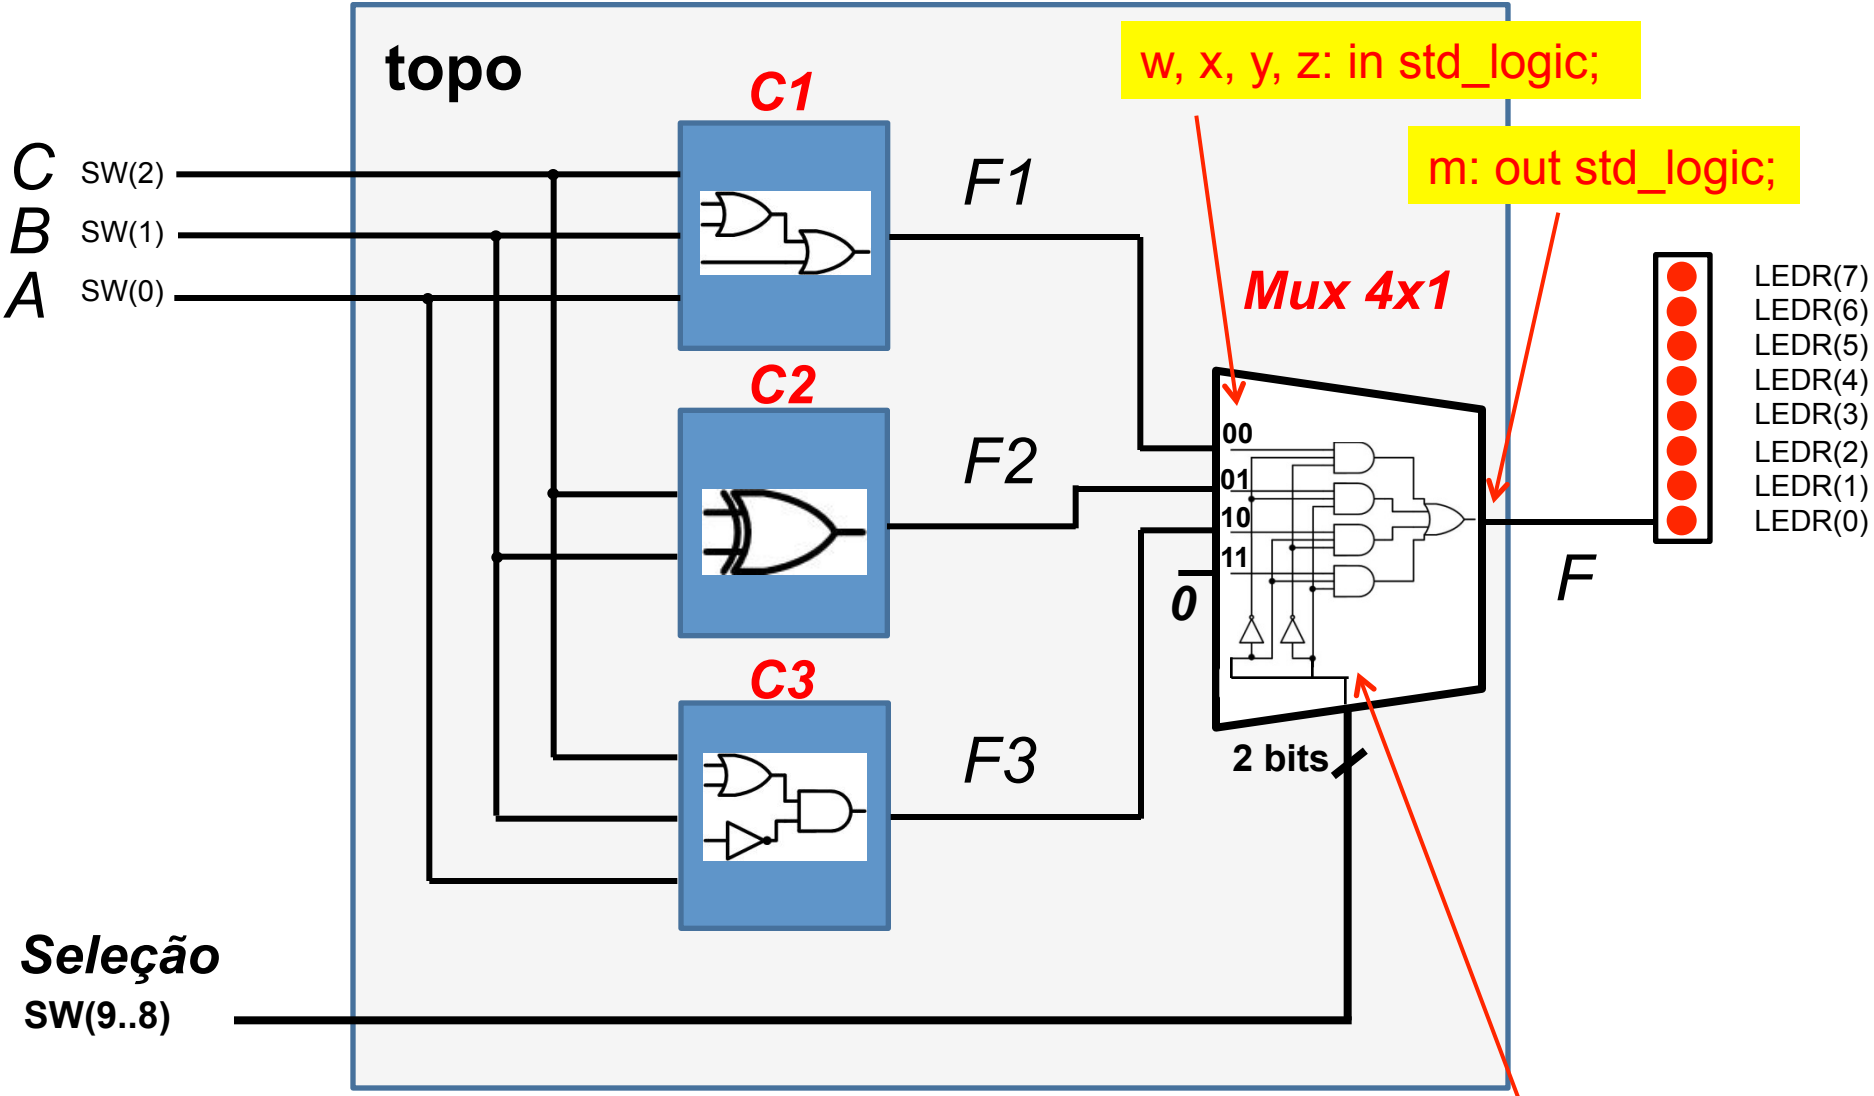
topo

C1

w, x, y, z: in std_logic;

m: out std_logic;

C SW(2)
B SW(1)
A SW(0)

F1

Mux 4x1

C2

F2

00
01
10
11

0

LEDR(7)
LEDR(6)
LEDR(5)
LEDR(4)
LEDR(3)
LEDR(2)
LEDR(1)
LEDR(0)

F

C3

F3

2 bits

Seleção
SW(9..8)